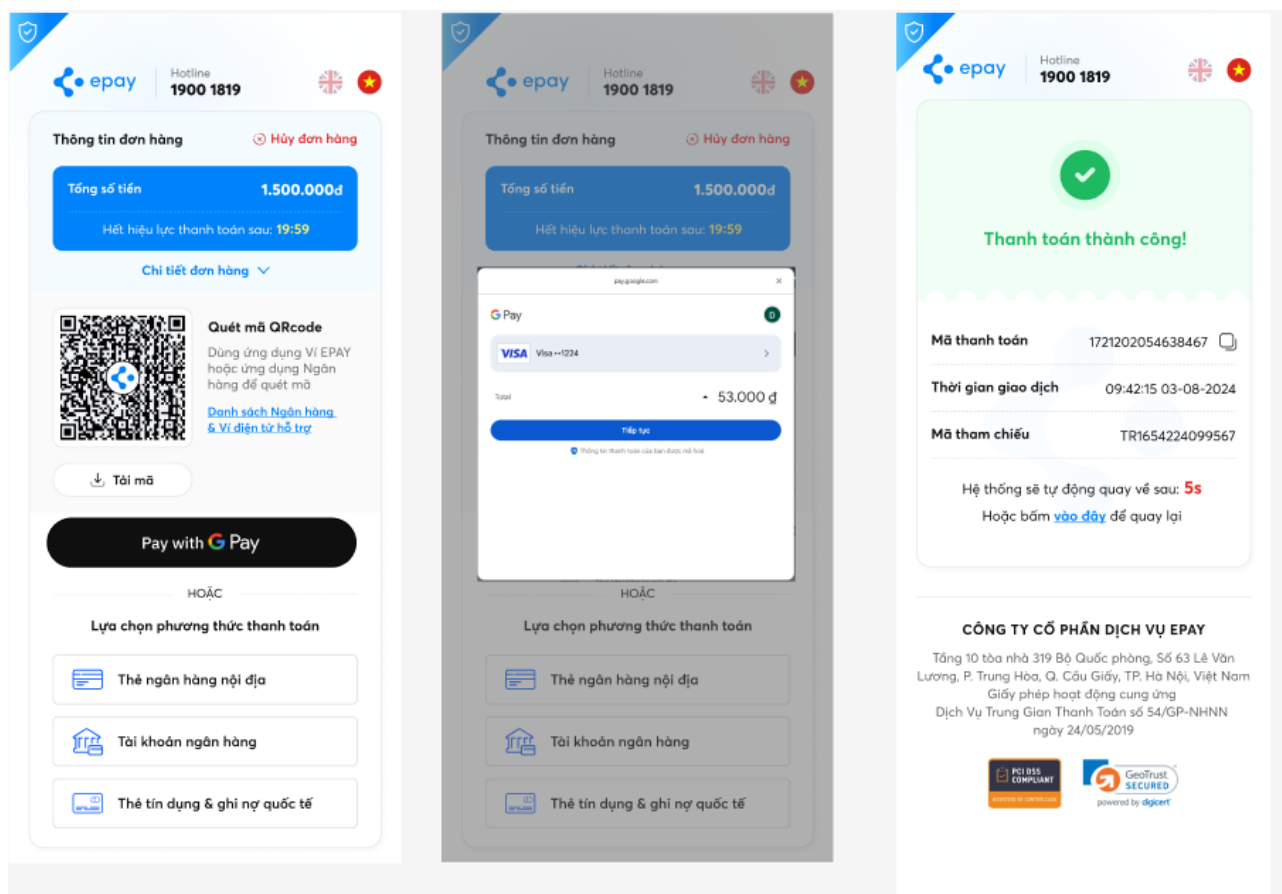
epay
Hotline
1900 1819

Thông tin đơn hàng
Hủy đơn hàng

Tổng số tiền 1.500.000đ
Hết hiệu lực thanh toán sau: 19:59

Chi tiết đơn hàng

Quét mã QRcode
Dùng ứng dụng Ví EPAY hoặc ứng dụng Ngân hàng để quét mã
Danh sách Ngân hàng & Ví điện tử hỗ trợ

Tải mã

Pay with G Pay

HOẶC

Lựa chọn phương thức thanh toán

Thẻ ngân hàng nội địa

Tài khoản ngân hàng

Thẻ tín dụng & ghi nợ quốc tế

epay
Hotline
1900 1819

Thông tin đơn hàng
Hủy đơn hàng

Tổng số tiền 1.500.000đ
Hết hiệu lực thanh toán sau: 19:59

pay.google.com
G Pay
D
VISA Visa ••1224
Total
53.000 đ
Tiếp tục
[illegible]

HOẶC

Lựa chọn phương thức thanh toán

Thẻ ngân hàng nội địa

Tài khoản ngân hàng

Thẻ tín dụng & ghi nợ quốc tế

epay
Hotline
1900 1819

Thanh toán thành công!

Mã thanh toán 1721202054638467
Thời gian giao dịch 09:42:15 03-08-2024
Mã tham chiếu TR1654224099567

Hệ thống sẽ tự động quay về sau: 5s
Hoặc bấm vào đây để quay lại

CÔNG TY CỔ PHẦN DỊCH VỤ EPAY
Tầng 10 tòa nhà 319 Bộ Quốc phòng, Số 63 Lê Văn Lương, P. Trung Hòa, Q. Cầu Giấy, TP. Hà Nội, Việt Nam
Giấy phép hoạt động cung ứng
Dịch Vụ Trung Gian Thanh Toán số 54/GP-NHNN
ngày 24/05/2019

PCI DSS COMPLIANT
GeoTrust SECURED
powered by digicert